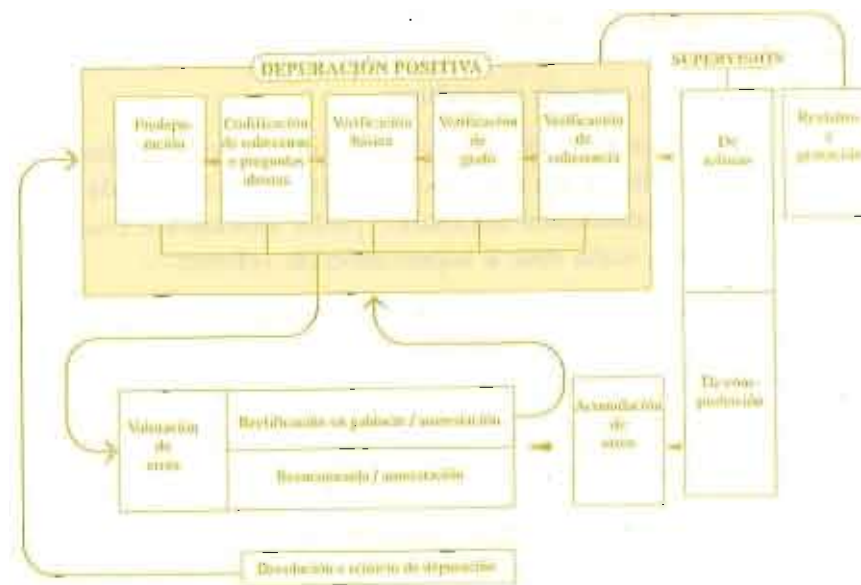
DEPURACIÓN POSITIVA

Predepuración

Codificación de ocupaciones y preguntas abiertas

Verificación básica

Verificación de grado

Verificación de coherencia

SUPERVISIÓN

De errores

De composición

Revisión y protección

Valoración de error

Rectificación en gabinete / autorización

Reencuestado / autorización

Actualización de datos

Devolución a criterio de depuración